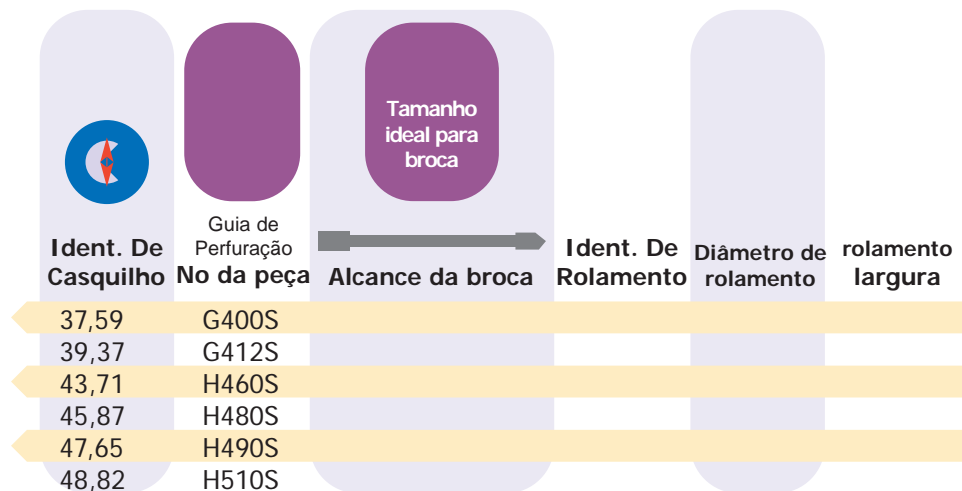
Tamanho ideal para broca

| Ident. De Casquilho | Guia de Perfuração No da peça | Alcance da broca | Ident. De Rolamento | Diâmetro de rolamento | rolamento largura |
|---|---|---|---|---|---|
| 37,59 | G400S | | | | |
| 39,37 | G412S | | | | |
| 43,71 | H460S | | | | |
| 45,87 | H480S | | | | |
| 47,65 | H490S | | | | |
| 48,82 | H510S | | | | |